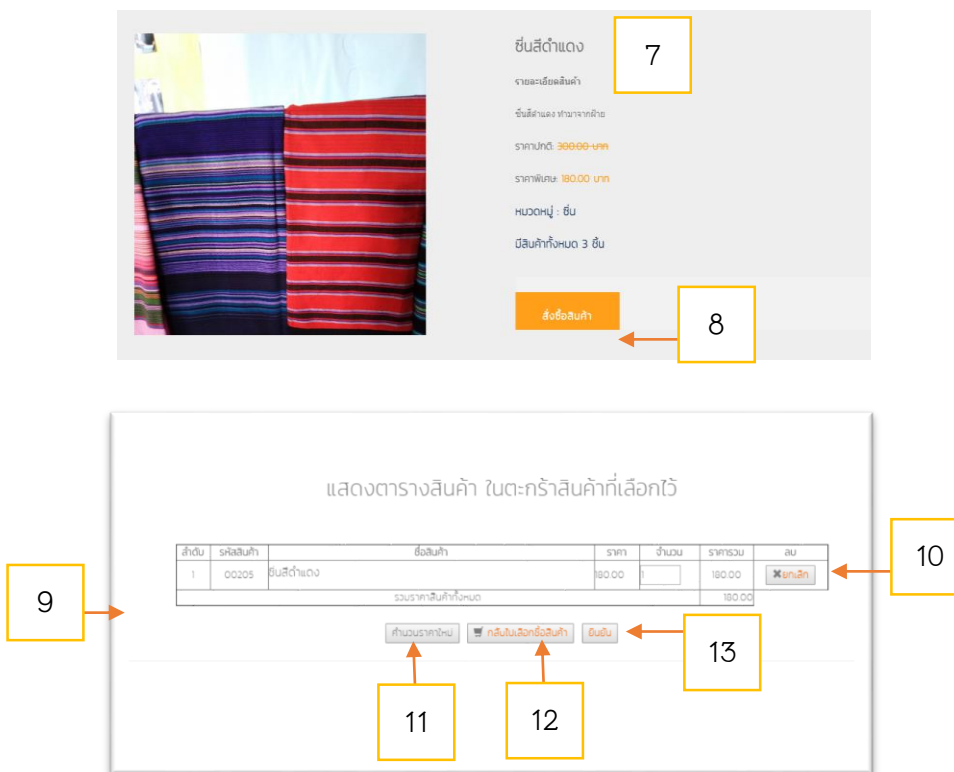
ซิ่นสีดำแดง

7

รายละเอียดสินค้า

ซิ่นสีดำแดง ทำมาจากผ้าย

ราคาปกติ: 300.00 บาท

ราคาพิเศษ: 180.00 บาท

หมวดหมู่ : ซิ่น

มีสินค้าทั้งหมด 3 ชิ้น

สั่งซื้อสินค้า

8

แสดงตารางสินค้า ในตะกร้าสินค้าที่เลือกไว้

| ลำดับ | รหัสสินค้า | ชื่อสินค้า | ราคา | จำนวน | ราคารวม | ลบ |
|---|---|---|---|---|---|---|
| 1 | 00205 | ซิ่นสีดำแดง | 180.00 | 1 | 180.00 | ✖ยกเลิก |
| | | รวมราคาสินค้าทั้งหมด | | | 180.00 | |

คำนวนราคาใหม่ | กลับไปเลือกซื้อสินค้า | ยืนยัน

9

10

11

12

13